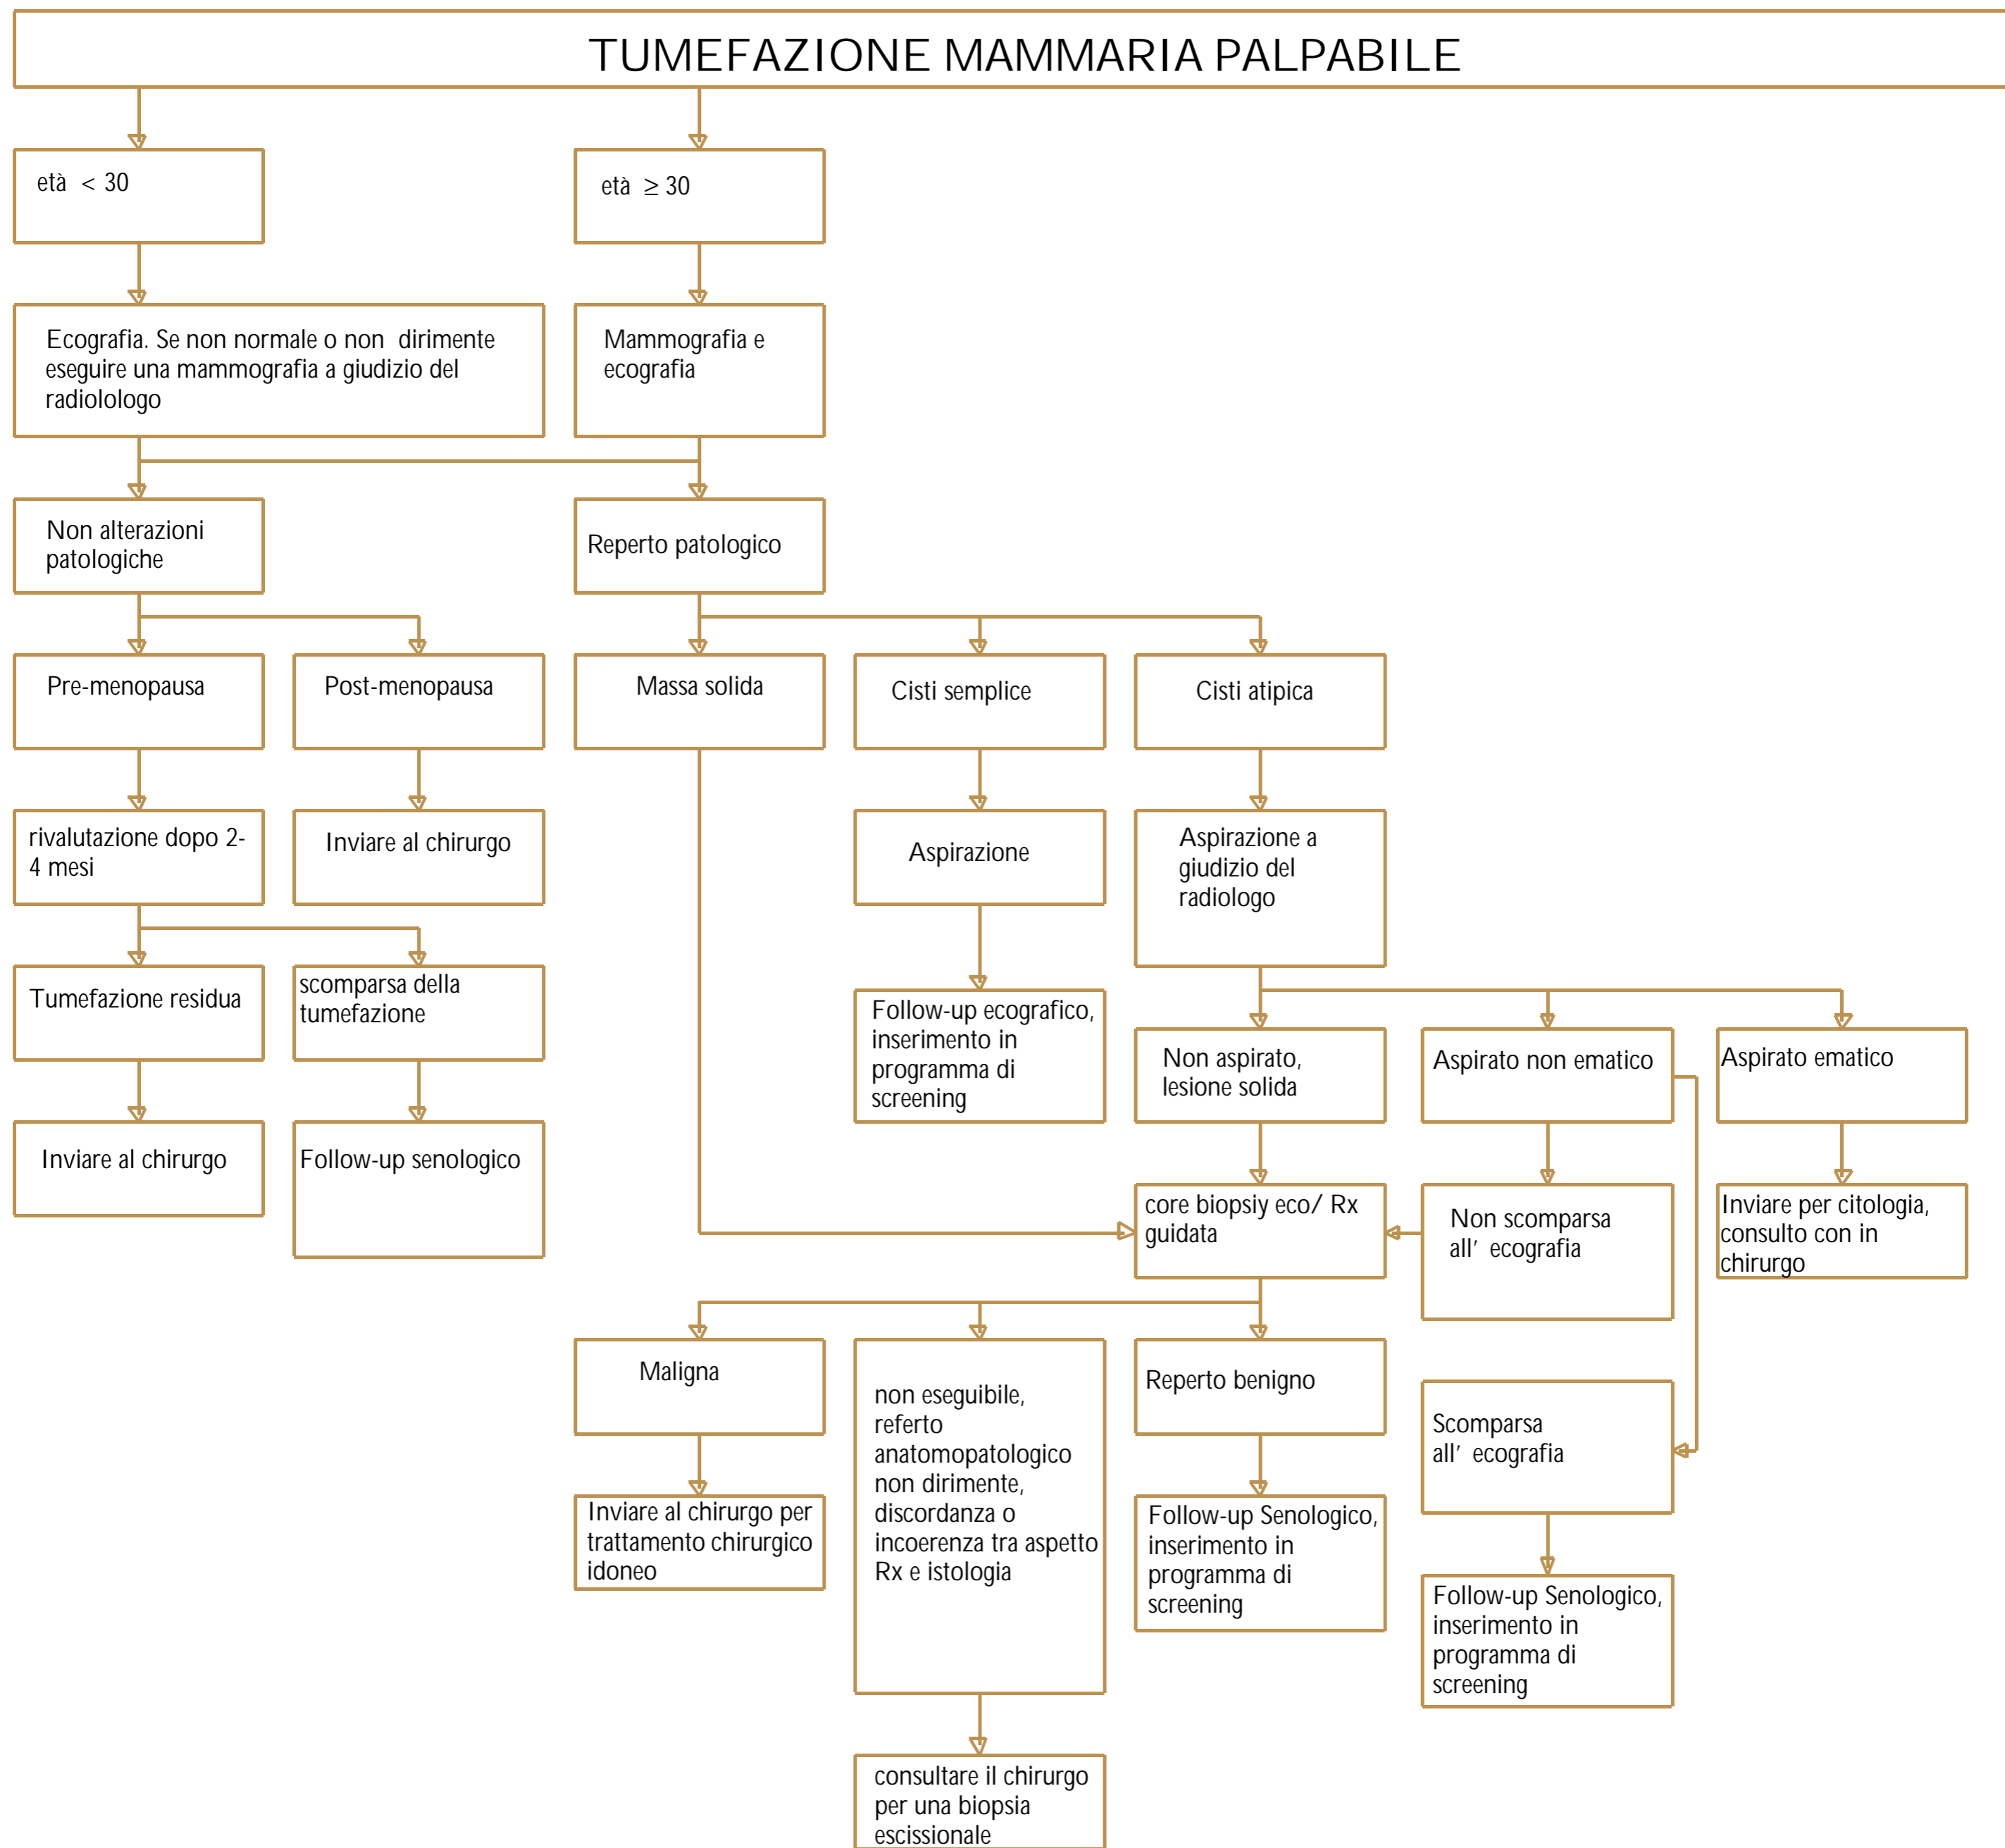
TUMEFAZIONE MAMMARIA PALPABILE

età $< 30$

età $\geq 30$

Ecografia. Se non normale o non dirimente eseguire una mammografia a giudizio del radiolologo

Mammografia e ecografia

Non alterazioni patologiche

Reperto patologico

Pre-menopausa

Post-menopausa

Massa solida

Cisti semplice

Cisti atipica

rivalutazione dopo 2-4 mesi

Inviare al chirurgo

Aspirazione

Aspirazione a giudizio del radiologo

Tumefazione residua

scomparsa della tumefazione

Follow-up ecografico, inserimento in programma di screening

Non aspirato, lesione solida

Aspirato non ematico

Aspirato ematico

Inviare al chirurgo

Follow-up senologico

core biopsiy eco/ Rx guidata

Non scomparsa all’ ecografia

Inviare per citologia, consulto con in chirurgo

Maligna

non eseguibile, referto anatomopatologico non dirimente, discordanza o incoerenza tra aspetto Rx e istologia

Reperto benigno

Scomparsa all’ ecografia

Inviare al chirurgo per trattamento chirurgico idoneo

Follow-up Senologico, inserimento in programma di screening

Follow-up Senologico, inserimento in programma di screening

consultare il chirurgo per una biopsia escissionale